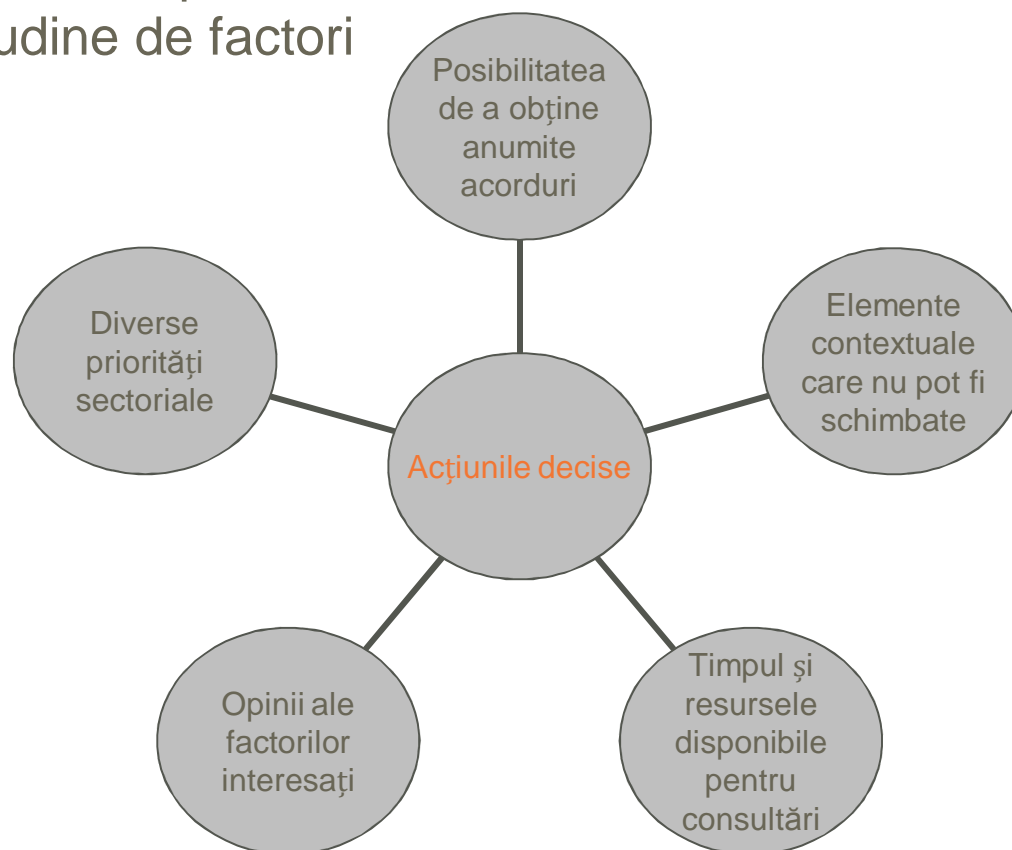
udine de factori

Posibilitatea de a obţine anumite acorduri

Diverse priorităţi sectoriale

Elemente contextuale care nu pot fi schimbate

Acţiunile decise

Opinii ale factorilor interesaţi

Timpul şi resursele disponibile pentru consultări